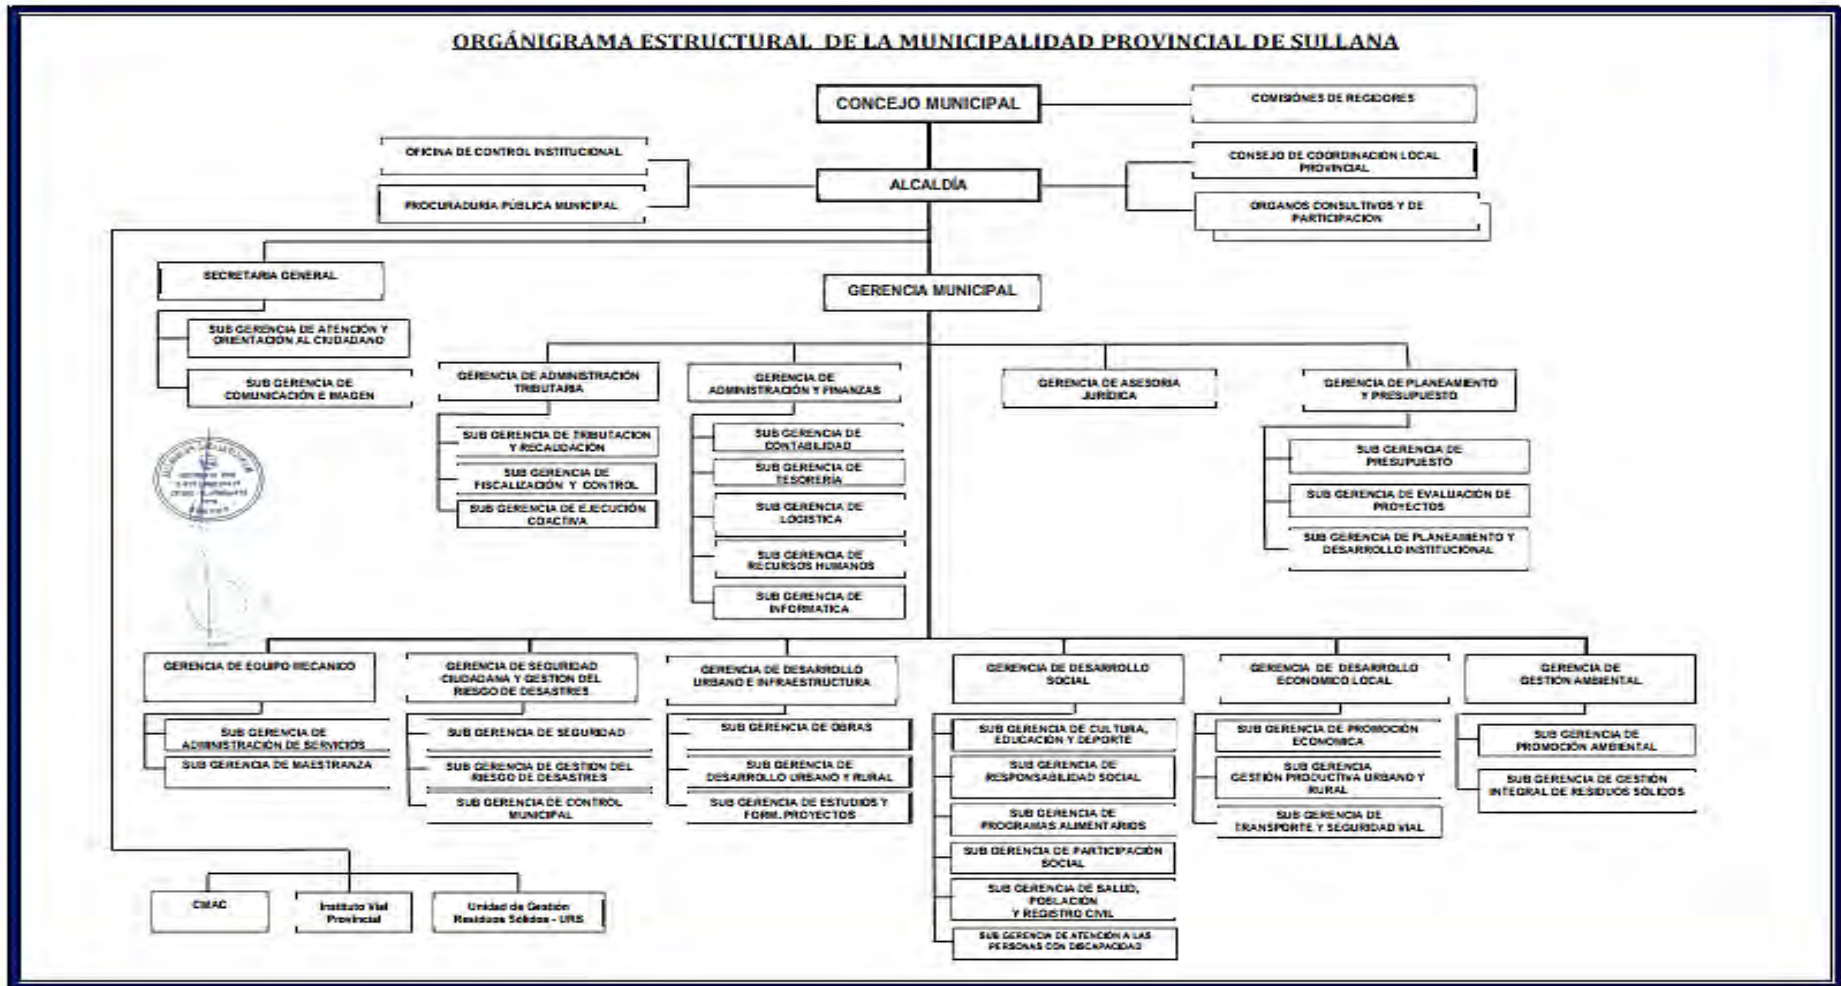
ORGÁNIGRAMA ESTRUCTURAL DE LA MUNICIPALIDAD PROVINCIAL DE SULLANA

CONCEJO MUNICIPAL

COMISIONES DE REGIDORES

OFICINA DE CONTROL INSTITUCIONAL

PROCURADURIA PÚBLICA MUNICIPAL

ALCALDÍA

CONSEJO DE COORDINACION LOCAL PROVINCIAL

ORGANOS CONSULTIVOS Y DE PARTICIPACION

SECRETARIA GENERAL

SUB GERENCIA DE ATENCIÓN Y ORIENTACION AL CIUDADANO

SUB GERENCIA DE COMUNICACIÓN E IMAGEN

GERENCIA MUNICIPAL

GERENCIA DE ADMINISTRACIÓN TRIBUTARIA

SUB GERENCIA DE TRIBUTACION Y RECAUDACIÓN

SUB GERENCIA DE FISCALIZACIÓN Y CONTROL

SUB GERENCIA DE EJECUCIÓN COACTIVA

GERENCIA DE ADMINISTRACIÓN Y FINANZAS

SUB GERENCIA DE CONTABILIDAD

SUB GERENCIA DE TESORERIA

SUB GERENCIA DE LOGISTICA

SUB GERENCIA DE RECURSOS HUMANOS

SUB GERENCIA DE INFORMATICA

GERENCIA DE ASESORIA JURIDICA

GERENCIA DE PLANEAMIENTO Y PRESUPUESTO

SUB GERENCIA DE PRESUPUESTO

SUB GERENCIA DE EVALUACIÓN DE PROYECTOS

SUB GERENCIA DE PLANEAMIENTO Y DESARROLLO INSTITUCIONAL

GERENCIA DE EQUIPO MECANICO

SUB GERENCIA DE ADMINISTRACIÓN DE SERVICIOS

SUB GERENCIA DE MAESTRANZA

GERENCIA DE SEGURIDAD CIUDADANA Y GESTION DEL RIESGO DE DESASTRES

SUB GERENCIA DE SEGURIDAD

SUB GERENCIA DE GESTION DEL RIESGO DE DESASTRES

SUB GERENCIA DE CONTROL MUNICIPAL

GERENCIA DE DESARROLLO URBANO E INFRAESTRUCTURA

SUB GERENCIA DE OBRAS

SUB GERENCIA DE DESARROLLO URBANO Y RURAL

SUB GERENCIA DE ESTUDIOS Y FORM. PROYECTOS

GERENCIA DE DESARROLLO SOCIAL

SUB GERENCIA DE CULTURA, EDUCACION Y DEPORTE

SUB GERENCIA DE RESPONSABILIDAD SOCIAL

SUB GERENCIA DE PROGRAMAS ALIMENTARIOS

SUB GERENCIA DE PARTICIPACIÓN SOCIAL

SUB GERENCIA DE SALUD, POBLACIÓN Y REGISTRO CIVIL

SUB GERENCIA DE ATENCIÓN A LAS PERSONAS CON DISCAPACIDAD

GERENCIA DE DESARROLLO ECONOMICO LOCAL

SUB GERENCIA DE PROMOCIÓN ECONOMICA

SUB GERENCIA GESTIÓN PRODUCTIVA URBANO Y RURAL

SUB GERENCIA DE TRANSPORTE Y SEGURIDAD VIAL

GERENCIA DE GESTION AMBIENTAL

SUB GERENCIA DE PROMOCIÓN AMBIENTAL

SUB GERENCIA DE GESTIÓN INTEGRAL DE RESIDUOS SOLIDOS

CMAC

Instituto Vial Provincial

Unidad de Gestión Residuos Solidos - URS